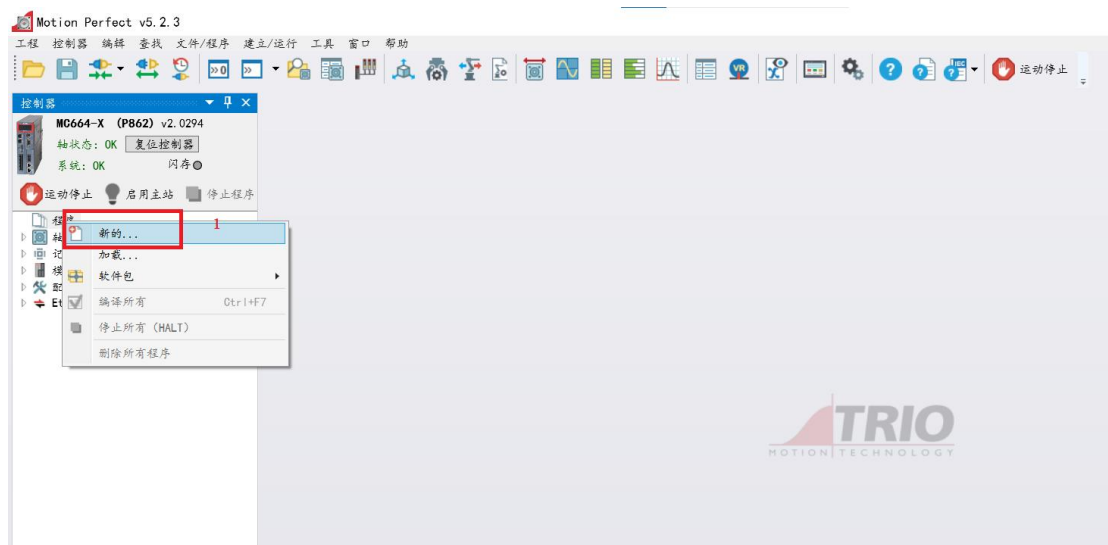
Motion Perfect v5.2.3

工程 控制器 编辑 查找 文件/程序 建立/运行 工具 窗口 帮助

运动停止

控制器

MC664-X (P862) v2.0294

轴状态: OK 复位控制器

系统: OK 闪存

运动停止 启用主站 停止程序

程序
轴
记
模
配
Et

1

新的...
加载...
软件包
编译所有 Ctrl+F7
停止所有 (HALT)
删除所有程序

TRIO
MOTION TECHNOLOGY